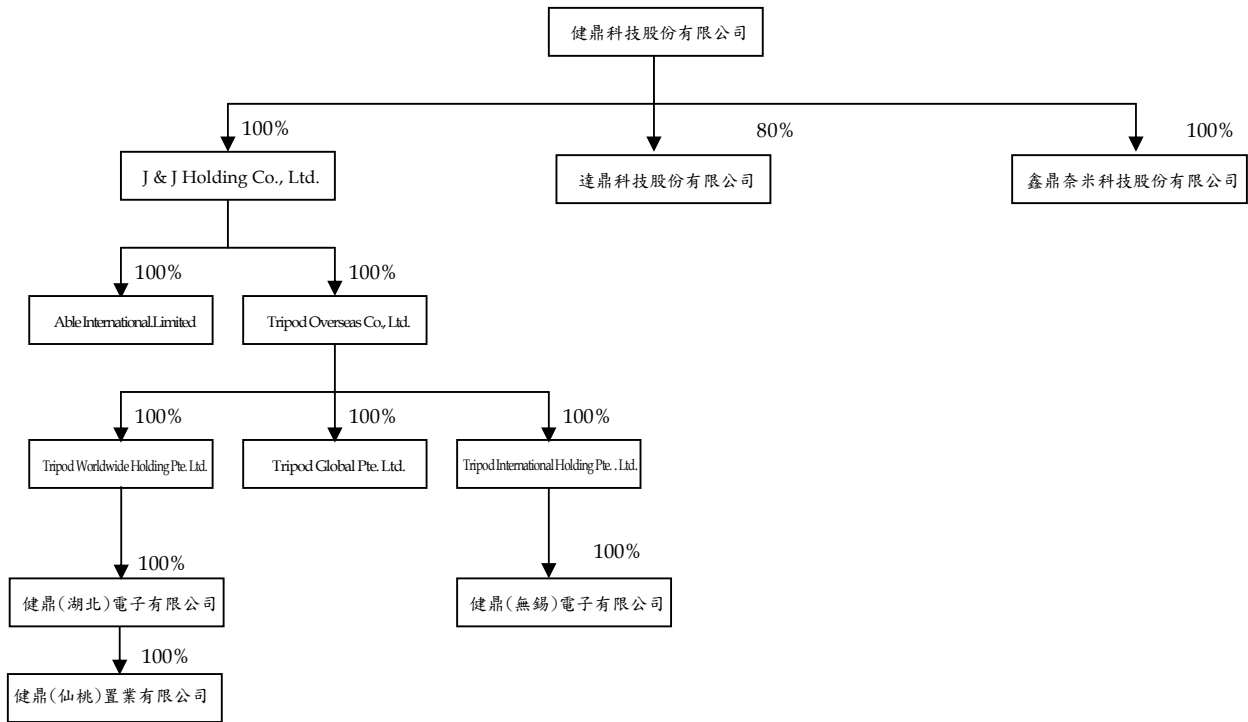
健鼎科技股份有限公司

100%

J & J Holding Co., Ltd.

80%

達鼎科技股份有限公司

100%

鑫鼎奈米科技股份有限公司

100%

Able International.Limited

100%

Tripod Overseas Co., Ltd.

100%

Tripod Worldwide Holding Pte. Ltd.

100%

Tripod Global Pte. Ltd.

100%

Tripod International Holding Pte. . Ltd.

100%

健鼎(湖北)電子有限公司

100%

健鼎(無錫)電子有限公司

100%

健鼎(仙桃)置業有限公司